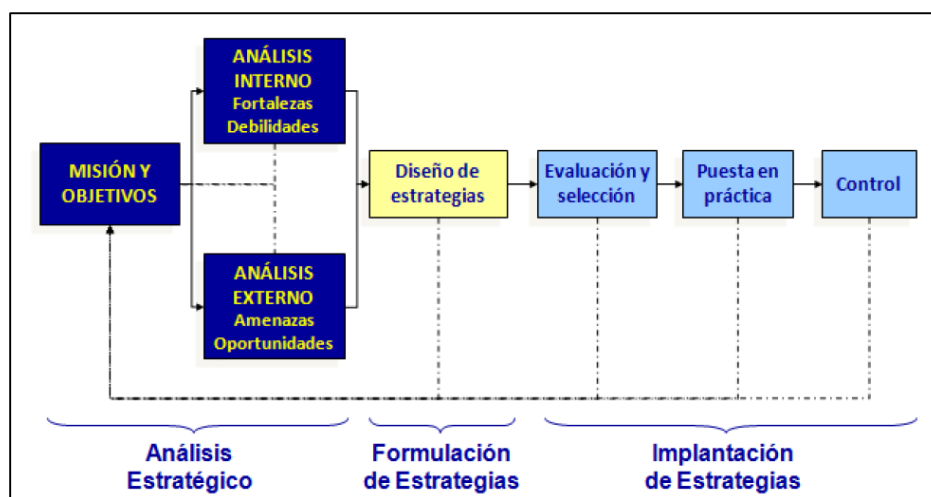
ANÁLISIS INTERNO
Fortalezas
Debilidades

MISIÓN Y OBJETIVOS

ANÁLISIS EXTERNO
Amenazas
Oportunidades

Diseño de estrategias

Evaluación y selección

Puesta en práctica

Control

Análisis Estratégico

Formulación de Estrategias

Implantación de Estrategias